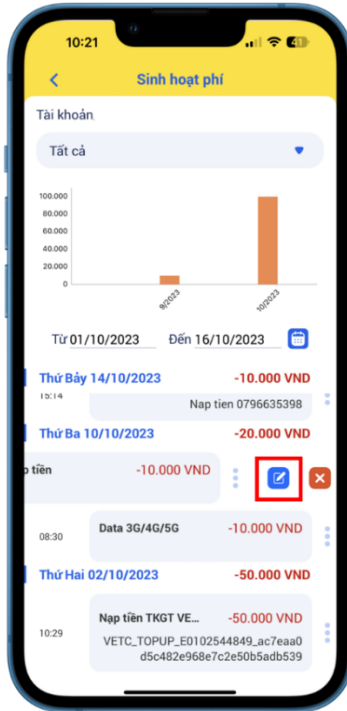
10:21

Sinh hoạt phí

Tài khoản

Tất cả

100.000
80.000
60.000
40.000
20.000
0

9/2023
10/2023

Từ 01/10/2023
Đến 16/10/2023

Thứ Bảy 14/10/2023 -10.000 VND

15:14
Nap tien 0796635398

Thứ Ba 10/10/2023 -20.000 VND

p tiền -10.000 VND

08:30
Data 3G/4G/5G -10.000 VND

Thứ Hai 02/10/2023 -50.000 VND

10:29
Nạp tiền TKGT VE... -50.000 VND
VETC_TOPUP_E0102544849_ac7eaa0d5c482e968e7c2e50b5adb539